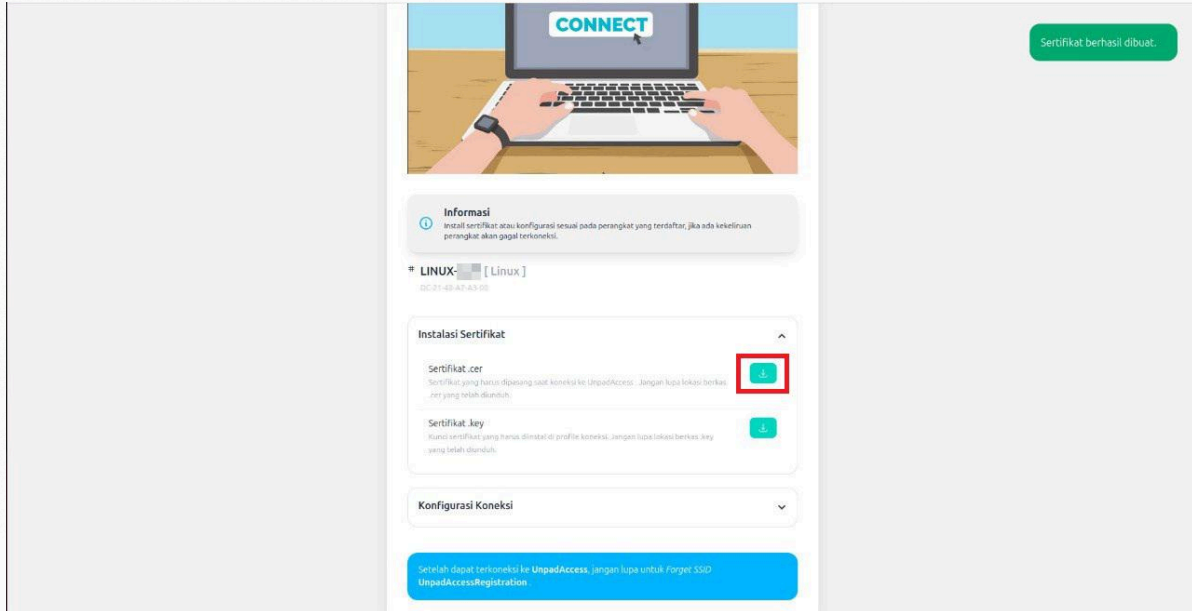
CONNECT

Sertifikat berhasil dibuat.

Informasi
Install sertifikat atau konfigurasi sesuai pada perangkat yang terdaftar, jika ada kekeliruan perangkat akan gagal terkoneksi.

# LINUX-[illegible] [ Linux ]
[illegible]

Instalasi Sertifikat

Sertifikat .cer
Sertifikat yang harus dipasang saat koneksi ke UnpadAccess . Jangan lupa lokasi berkas .cer yang telah diunduh.

Sertifikat .key
Kunci sertifikat yang harus diinstal di profile koneksi. Jangan lupa lokasi berkas .key yang telah diunduh.

Konfigurasi Koneksi

Setelah dapat terkoneksi ke UnpadAccess, jangan lupa untuk Forget SSID UnpadAccessRegistration .